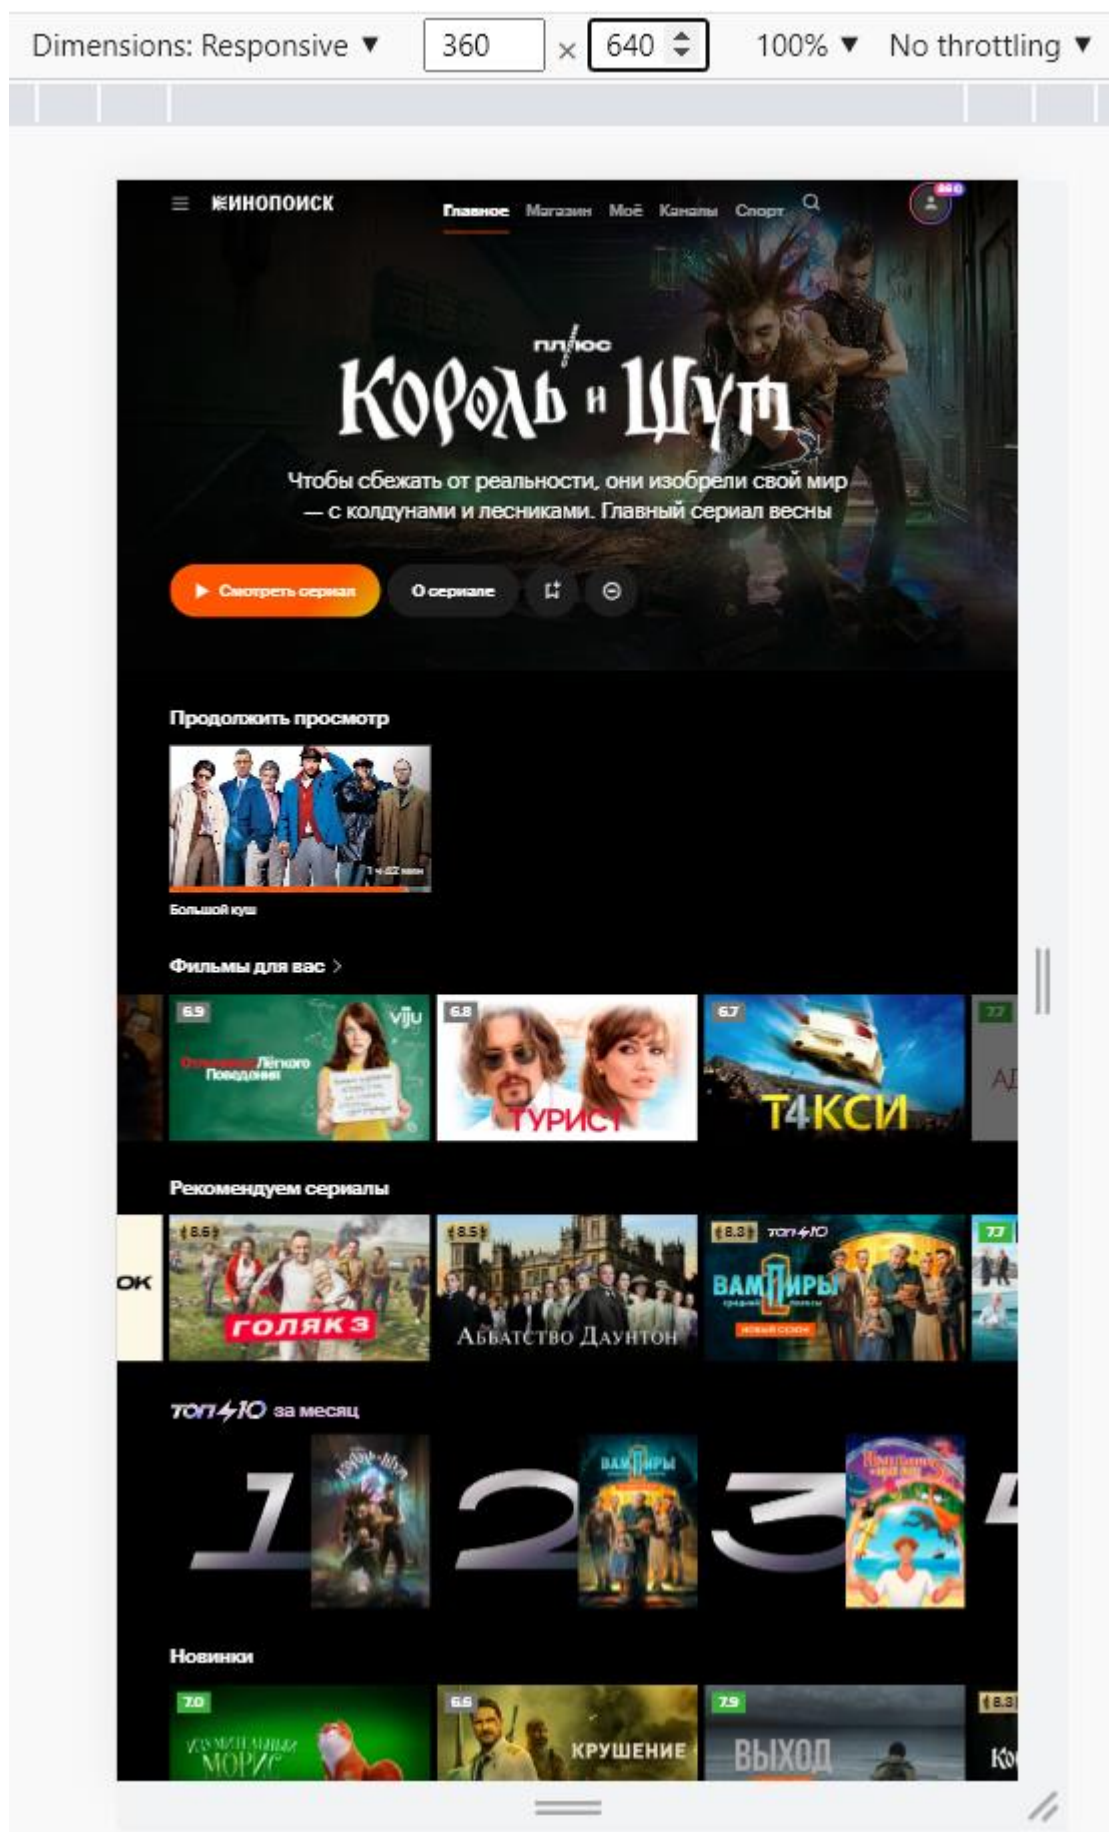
Dimensions: Responsive ▼ 360 × 640 100% ▼ No throttling ▼

КИНОПОИСК Главное Магазин Моё Каналы Спорт

плюс

Король и Шут

Чтобы сбежать от реальности, они изобрели свой мир — с колдунами и лесниками. Главный сериал весны

Смотреть сериал О сериале

Продолжить просмотр

1 ч 22 мин

Большой куш

Фильмы для вас >

6.9 viju Отличница Лёгкого Поведения

6.8 ТУРИСТ

6.7 Т4КСИ

7.2 АД

Рекомендуем сериалы

ОК

8.5 ГОЛЯК 3

8.5 Аббатство Даунтон

8.3 ТОП 10 ВАМПИРЫ средней полосы НОВЫЙ СЕЗОН

7.7

ТОП 10 за месяц

1 2 3 4

Новинки

7.0 МОРИС

6.6 КРУШЕНИЕ

7.9 ВЫХОД

8.3 Ко